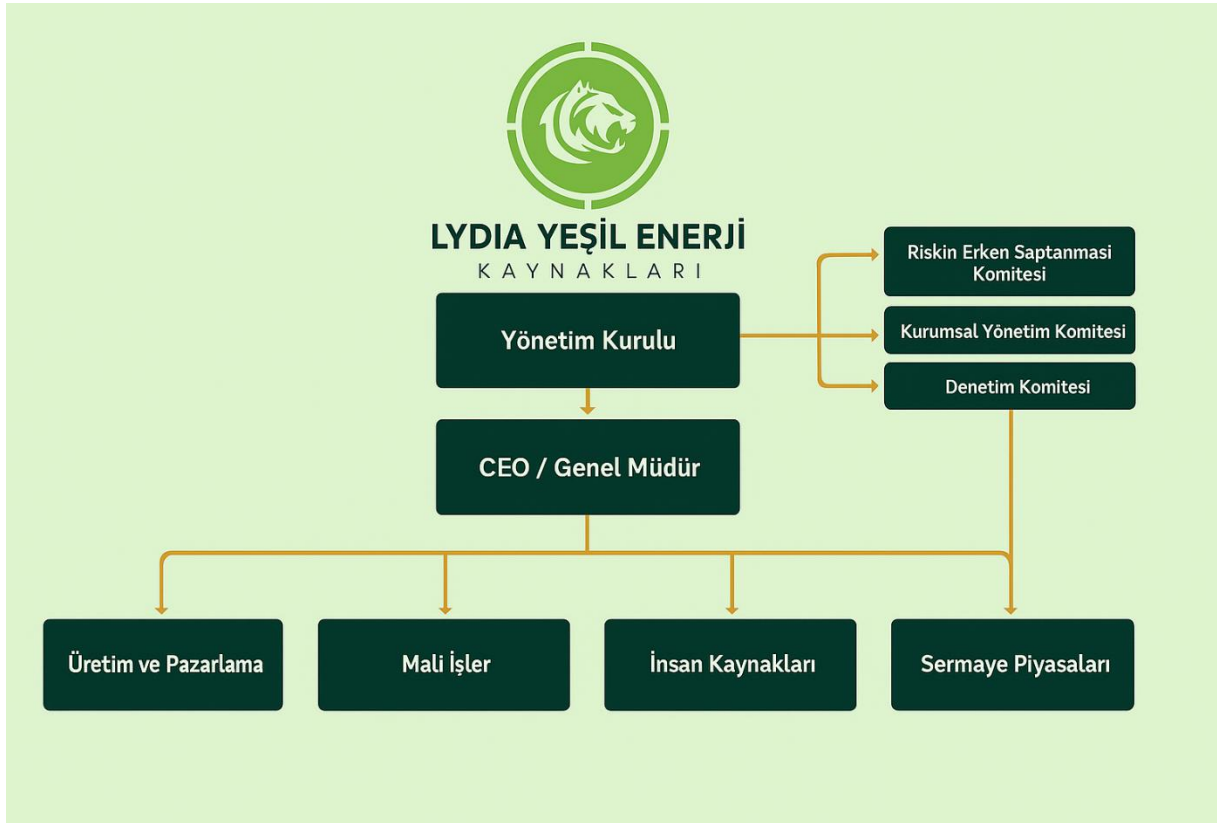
LYDIA YEŞİL ENERJİ
KAYNAKLARI

Yönetim Kurulu

Riskin Erken Saptanmasi Komitesi

Kurumsal Yönetim Komitesi

Denetim Komitesi

CEO / Genel Müdür

Üretim ve Pazarlama

Mali İşler

İnsan Kaynakları

Sermaye Piyasaları